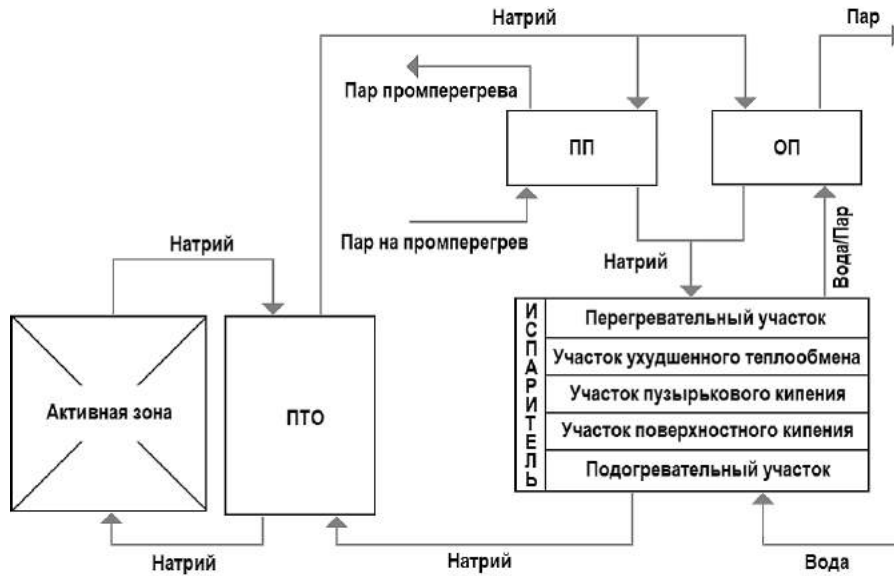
Натрий

Пар

Пар промперегрева

ПП

ОП

Пар на промперегрев

Натрий

Натрий

Вода/Пар

Активная зона

ПТО

ИСПАРИТЕЛЬ

Перегревательный участок

Участок ухудшенного теплообмена

Участок пузырькового кипения

Участок поверхностного кипения

Подогревательный участок

Натрий

Натрий

Вода